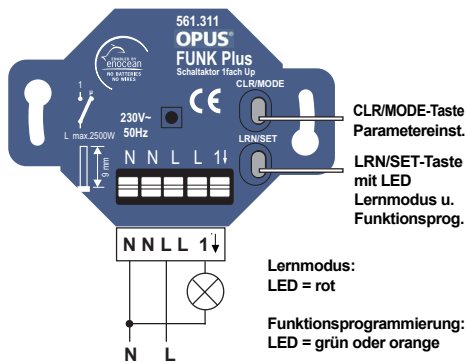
561.311
OPUS®
FUNK Plus
Schaltaktor 1fach Up

enocean
NO BATTERIES
NO WIRES

1
L max.2500W

230V~
50Hz

CE

CLR/MODE
LRN/SET

9 mm

N N L L 1↓

N N L L 1↓

N L

CLR/MODE-Taste
Parametereinst.

LRN/SET-Taste
mit LED
Lernmodus u.
Funktionsprog.

Lernmodus:
LED = rot

Funktionsprogrammierung:
LED = grün oder orange